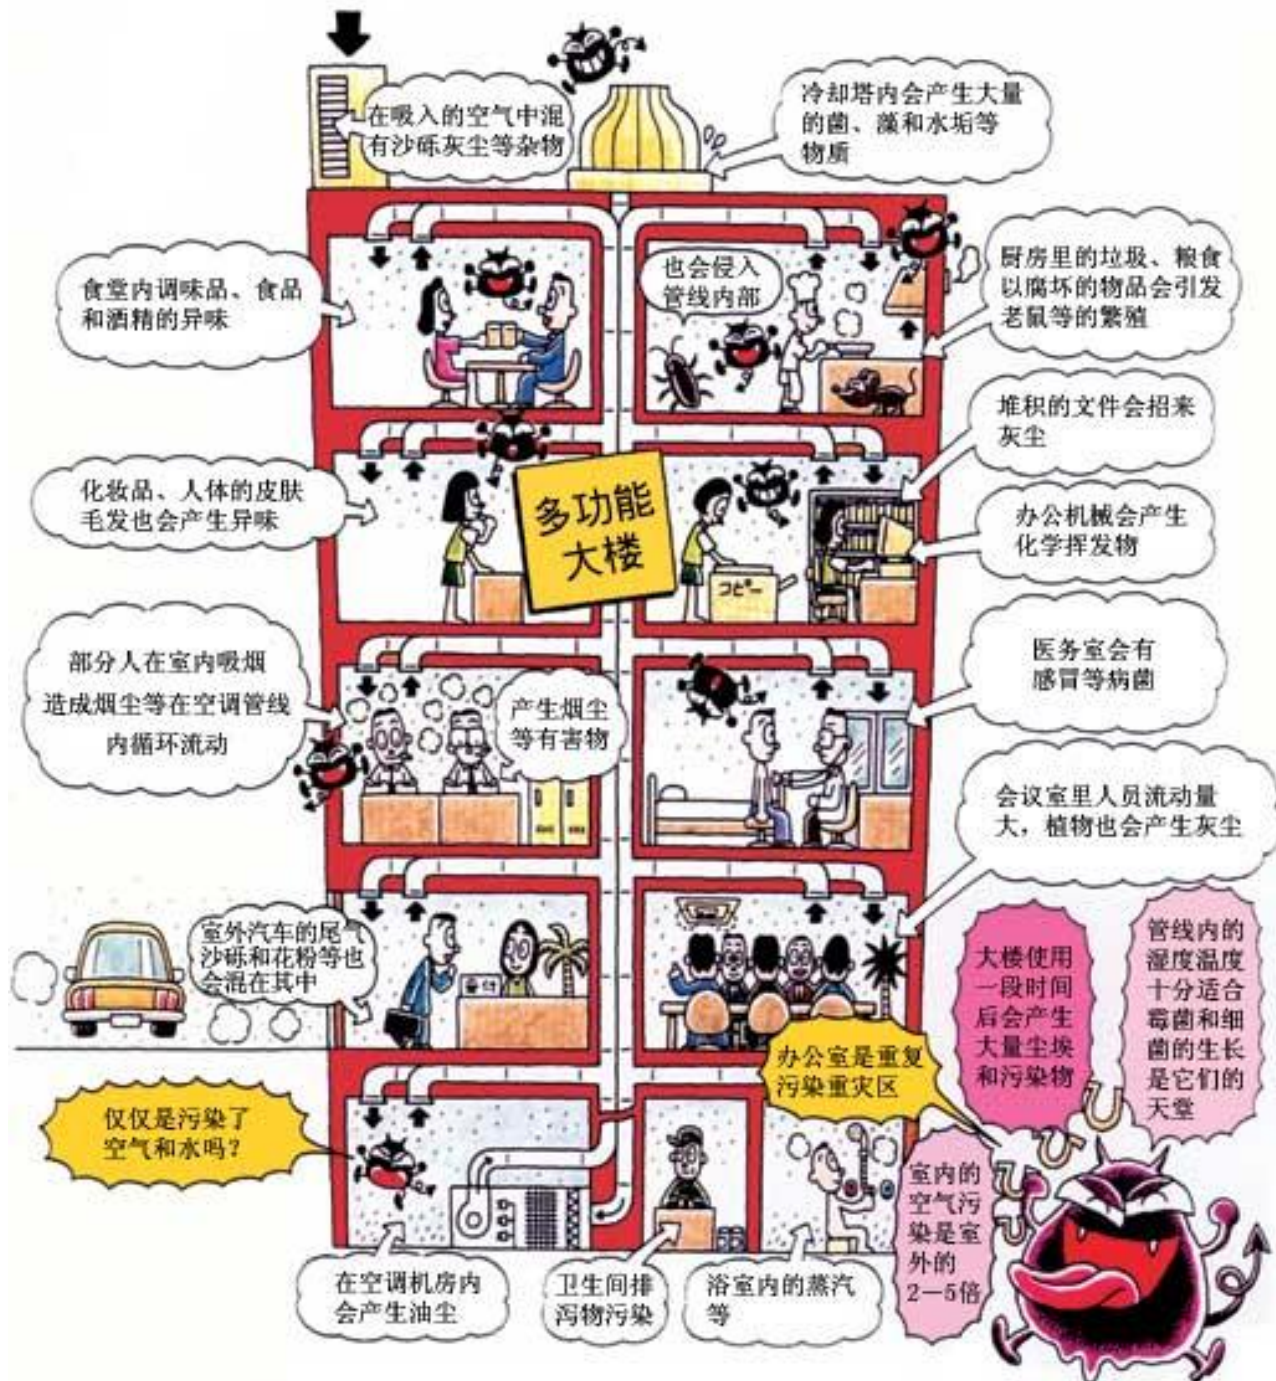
在吸入的空气中混有沙砾灰尘等杂物

冷却塔内会产生大量的菌、藻和水垢等物质

食堂内调味品、食品和酒精的异味

也会侵入管线内部

厨房里的垃圾、粮食以腐坏的物品会引发老鼠等的繁殖

堆积的文件会招来灰尘

化妆品、人体的皮肤毛发也会产生异味

多功能大楼

コピー

办公机械会产生化学挥发物

部分人在室内吸烟造成烟尘等在空调管线内循环流动

产生烟尘等有害物

医务室会有感冒等病菌

会议室里人员流动量大，植物也会产生灰尘

室外汽车的尾气沙砾和花粉等也会混在其中

受付

大楼使用一段时间后会产生大量尘埃和污染物

管线内的湿度温度十分适合霉菌和细菌的生长是它们的天堂

办公室是重复污染重灾区

仅仅是污染了空气和水吗？

室内的空气污染是室外的2—5倍

在空调机房内会产生油尘

卫生间排泻物污染

浴室内的蒸汽等